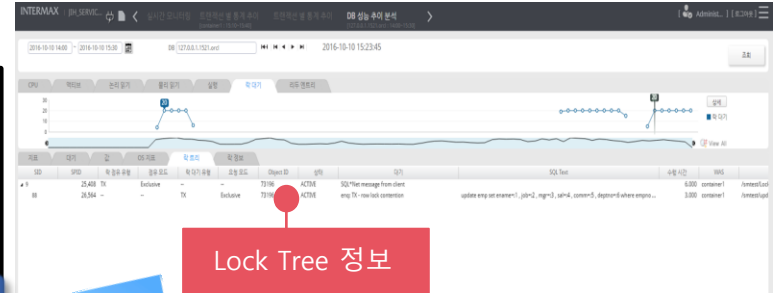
INTERMAX | jbh_SERVIC...

실시간 모니터링 | 트랜잭션별 통계 추이 | 트랜잭션별 통계 추이 | DB 성능 추이 분석

Administ... | 로그아웃

2016-10-10 14:00 ~ 2016-10-10 15:30

DB 127.0.0.1:1521:orcl

2016-10-10 15:23:45

조회

CPU | 액티브 | 논리 읽기 | 물리 읽기 | 실행 | 락 대기 | 리두 엔트리

30
20
10
0

락 대기

View All

지표 | 대기 | 랍 | OS 지표 | 락 트리 | 락 정보

| SID | SPID | 락 점유 유형 | 점유 모드 | 락 대기 유형 | 요청 모드 | Object ID | 상태 | 대기 | SQL Text | 수행 시간 | WAS | |
|---|---|---|---|---|---|---|---|---|---|---|---|---|
| 9 | 25,408 | TX | Exclusive | -- | -- | 73,196 | ACTIVE | SQL*Net message from client | | 6,000 | container1 | /smtest/Lock |
| 68 | 26,564 | -- | -- | TX | Exclusive | 73,196 | ACTIVE | enq: TX - row lock contention | update emp set ename=1 , job=2 , mgr=3 , sal=4 , comm=5 , deptno=6 where empno... | 3,000 | container1 | /smtest/upd |

Lock Tree 정보